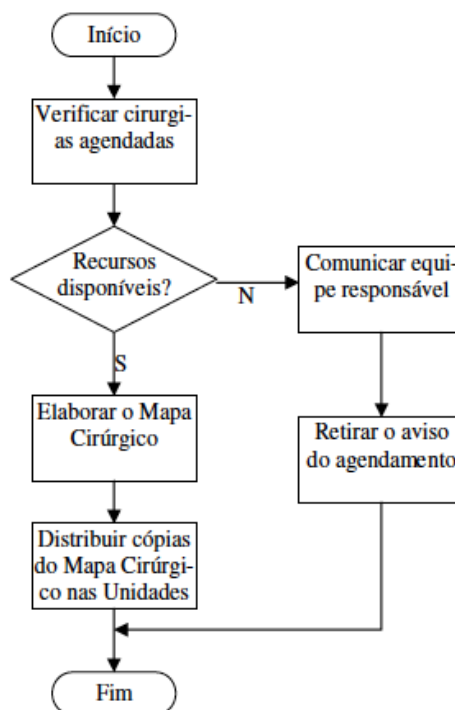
Início

Verificar cirurgias agendadas

Recursos disponíveis?

N

Comunicar equipe responsável

S

Elaborar o Mapa Cirúrgico

Retirar o aviso do agendamento

Distribuir cópias do Mapa Cirúrgico nas Unidades

Fim